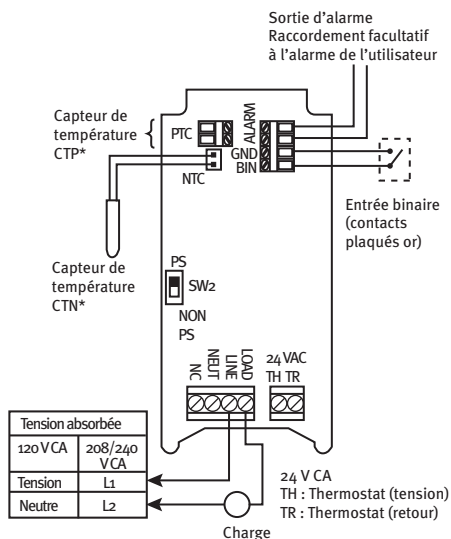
Sortie d'alarme
Raccordement facultatif à l'alarme de l'utilisateur

Capteur de température CTP*

PTC

ALARM

GND

BIN

NTC

Entrée binaire (contacts plaqués or)

Capteur de température CTN*

PS

SW2

NON PS

NC NEUT LINE LOAD

24 VAC
TH TR

| Tension absorbée | |
|---|---|
| 120 V CA | 208/240 V CA |
| Tension | L1 |
| Neutre | L2 |

Charge

24 V CA
TH : Thermostat (tension)
TR : Thermostat (retour)